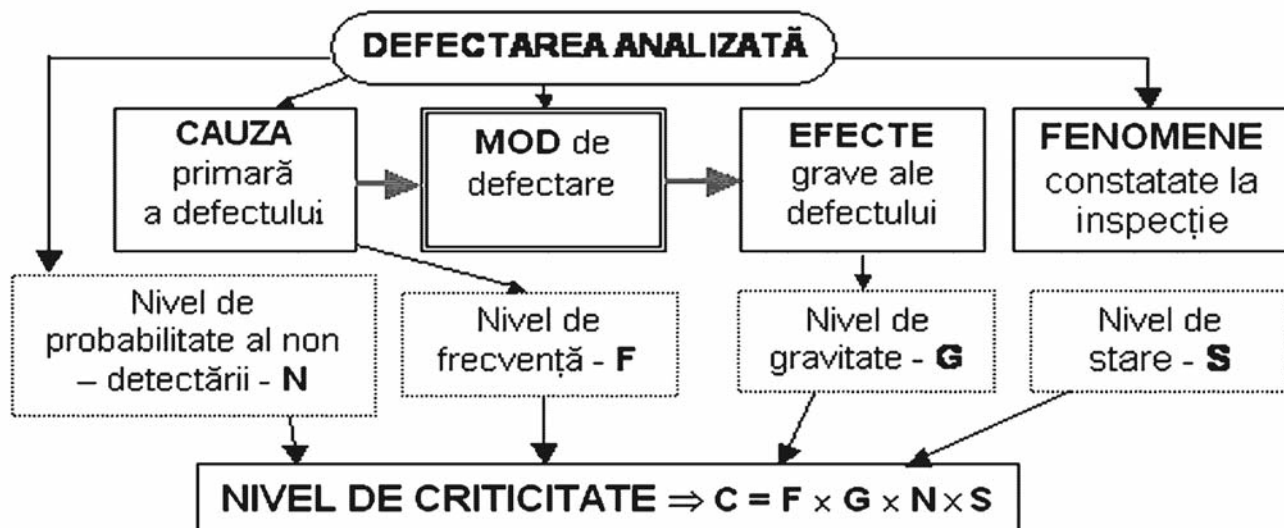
DEFECTAREA ANALIZATĂ

CAUZA primară a defectului

MOD de defectare

EFECTE grave ale defectului

FENOMENE constatate la inspecție

Nivel de probabilitate al non – detectării - N

Nivel de frecvență - F

Nivel de gravitate - G

Nivel de stare - S

NIVEL DE CRITICITATE $\Rightarrow$ C = F $\times$ G $\times$ N $\times$ S